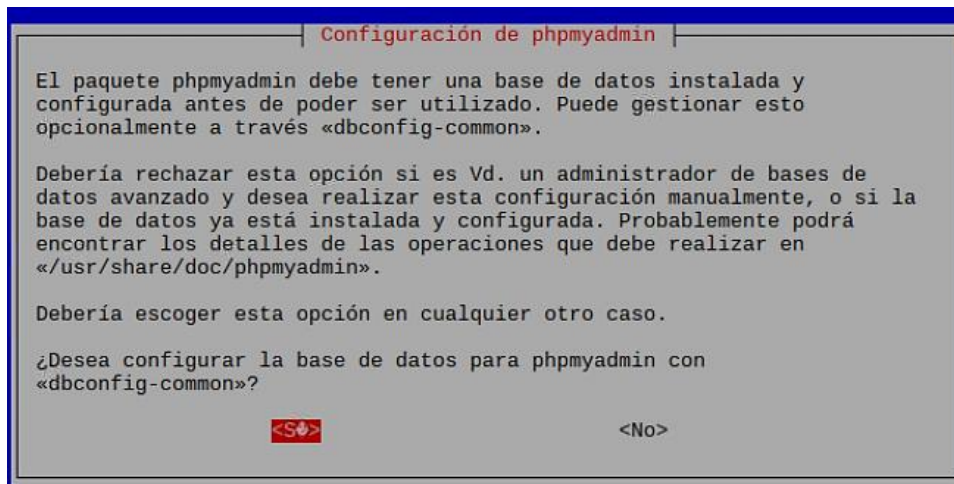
Configuración de phpmyadmin

El paquete phpmyadmin debe tener una base de datos instalada y configurada antes de poder ser utilizado. Puede gestionar esto opcionalmente a través «dbconfig-common».

Debería rechazar esta opción si es Vd. un administrador de bases de datos avanzado y desea realizar esta configuración manualmente, o si la base de datos ya está instalada y configurada. Probablemente podrá encontrar los detalles de las operaciones que debe realizar en «/usr/share/doc/phpmyadmin».

Debería escoger esta opción en cualquier otro caso.

¿Desea configurar la base de datos para phpmyadmin con «dbconfig-common»?

<Sí> <No>